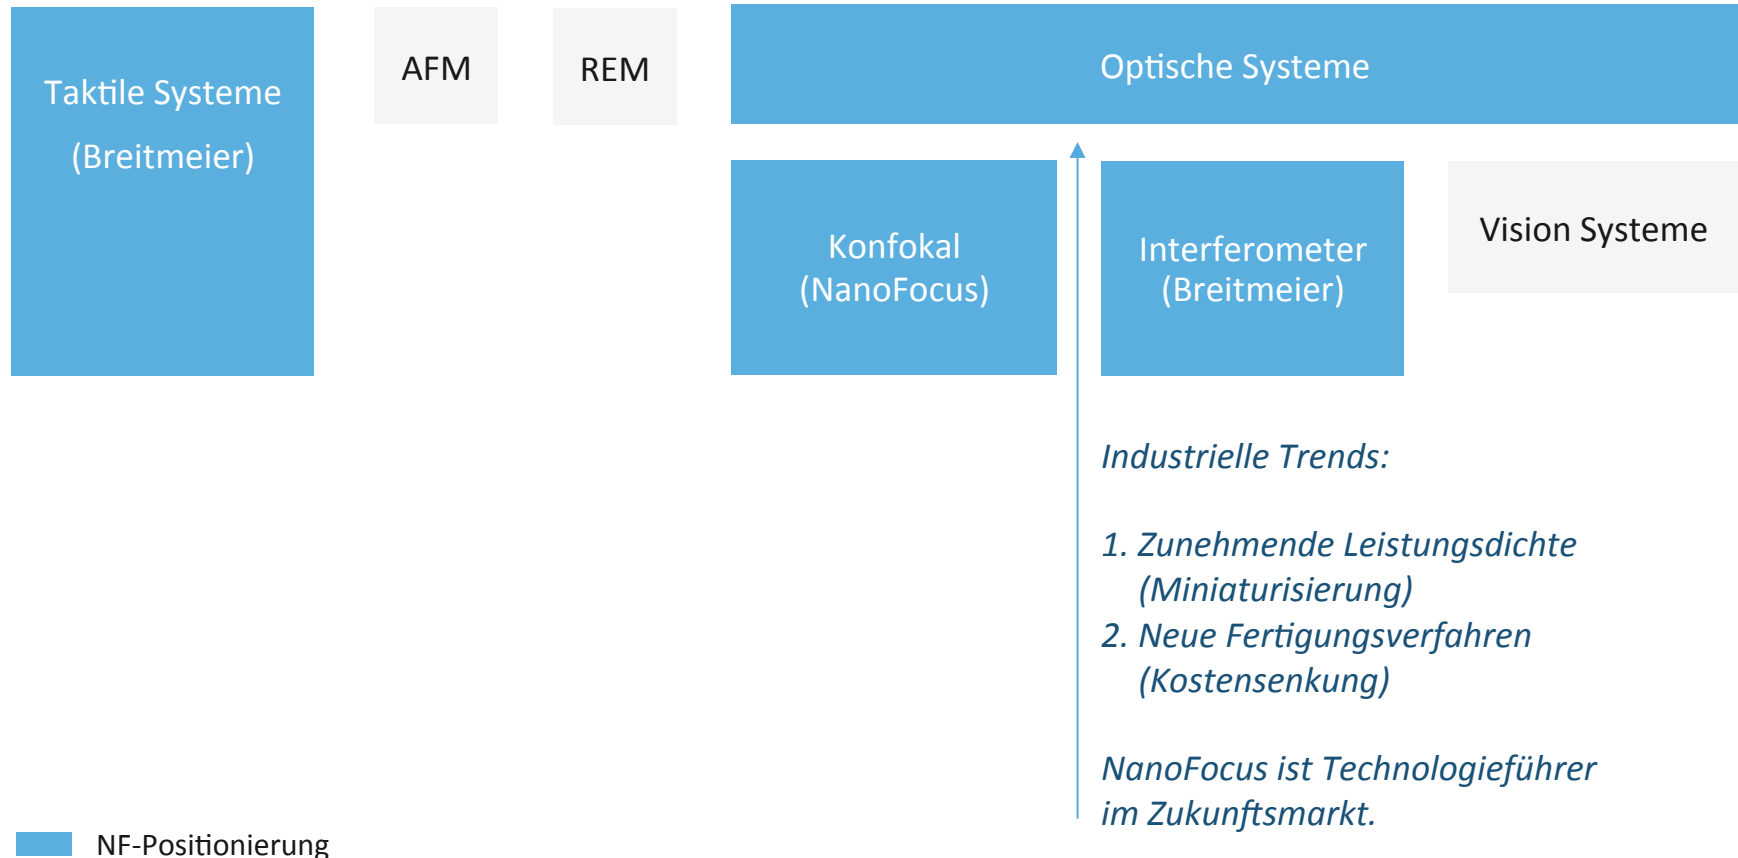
Taktile Systeme
(Breitmeier)

AFM

REM

Optische Systeme

Konfokal
(NanoFocus)

Interferometer
(Breitmeier)

Vision Systeme

Industrielle Trends:

1. Zunehmende Leistungsdichte (Miniaturisierung)
2. Neue Fertigungsverfahren (Kostensenkung)

NanoFocus ist Technologieführer im Zukunftsmarkt.

NF-Positionierung